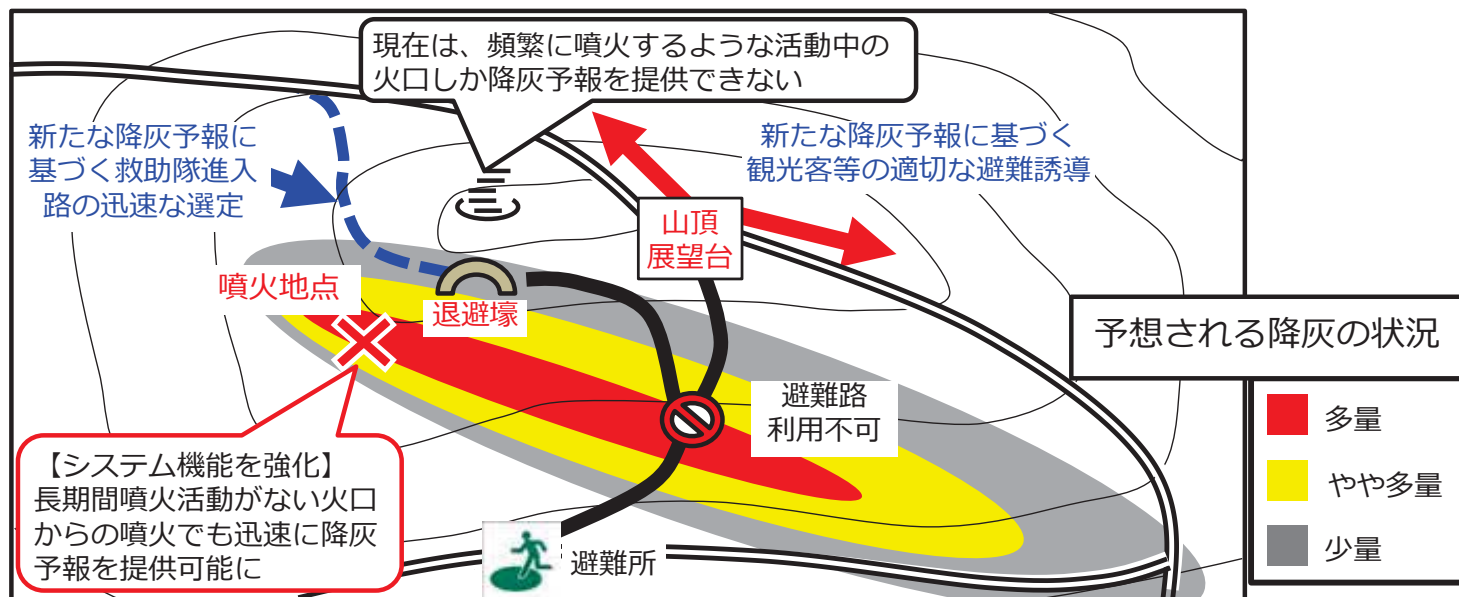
現在は、頻繁に噴火するような活動中の火口しか降灰予報を提供できない

新たな降灰予報に基づく救助隊進入路の迅速な選定

新たな降灰予報に基づく観光客等の適切な避難誘導

山頂展望台

噴火地点

退避壕

予想される降灰の状況

避難路利用不可

多量

やや多量

少量

【システム機能を強化】長期間噴火活動がない火口からの噴火でも迅速に降灰予報を提供可能に

避難所